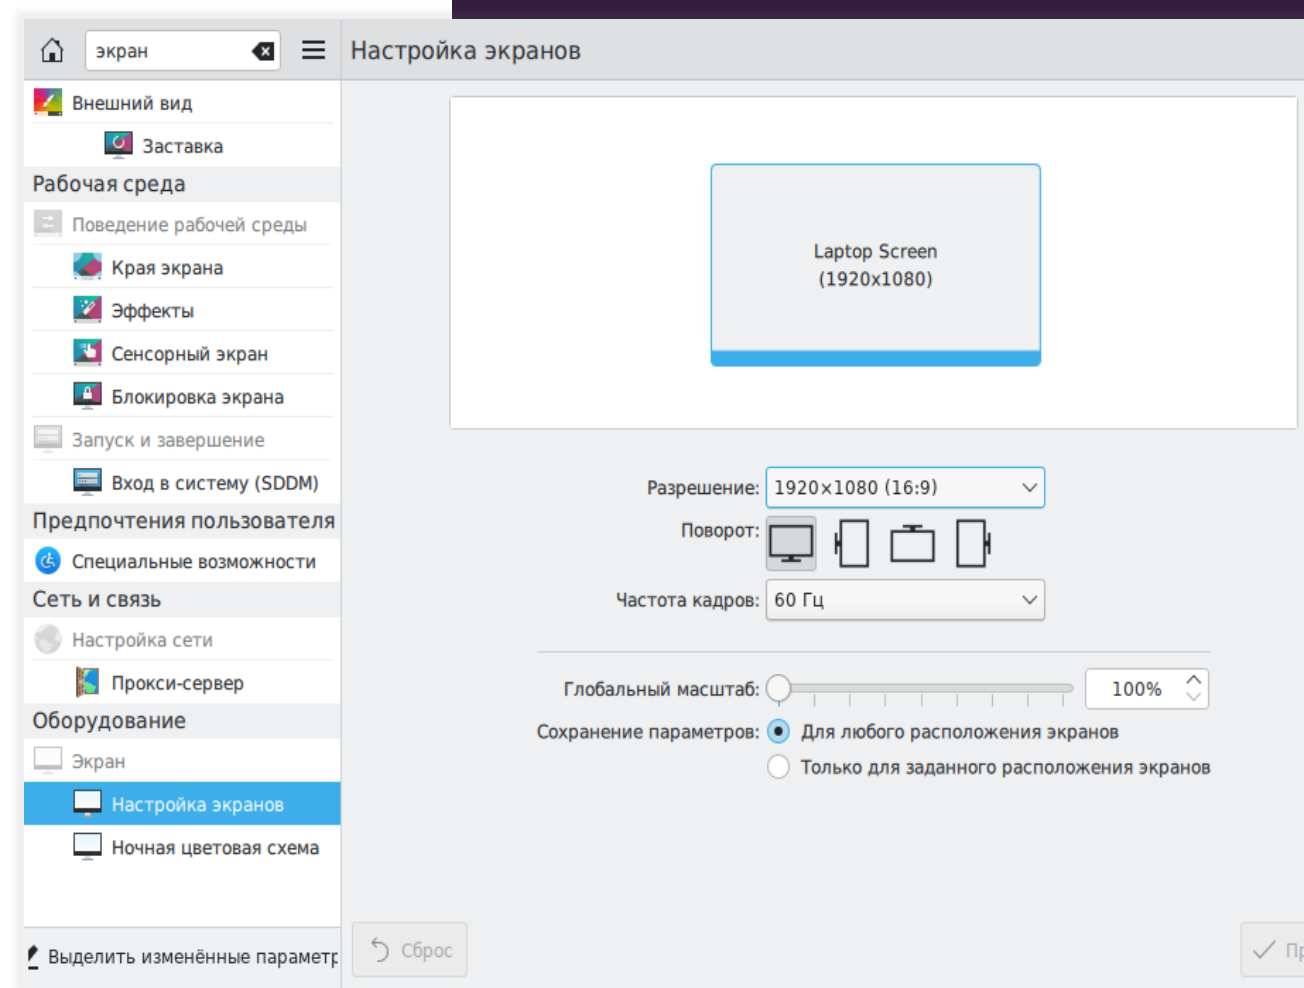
экран

Настройка экранов

Внешний вид
Заставка
Рабочая среда
Поведение рабочей среды
Края экрана
Эффекты
Сенсорный экран
Блокировка экрана
Запуск и завершение
Вход в систему (SDDM)
Предпочтения пользователя
Специальные возможности
Сеть и связь
Настройка сети
Прокси-сервер
Оборудование
Экран
Настройка экранов
Ночная цветовая схема

Выделить изменённые парамет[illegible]

Laptop Screen
(1920x1080)

Разрешение: 1920×1080 (16:9)
Поворот:
Частота кадров: 60 Гц

Глобальный масштаб: 100%
Сохранение параметров: Для любого расположения экранов
Только для заданного расположения экранов

Сброс
Пр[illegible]